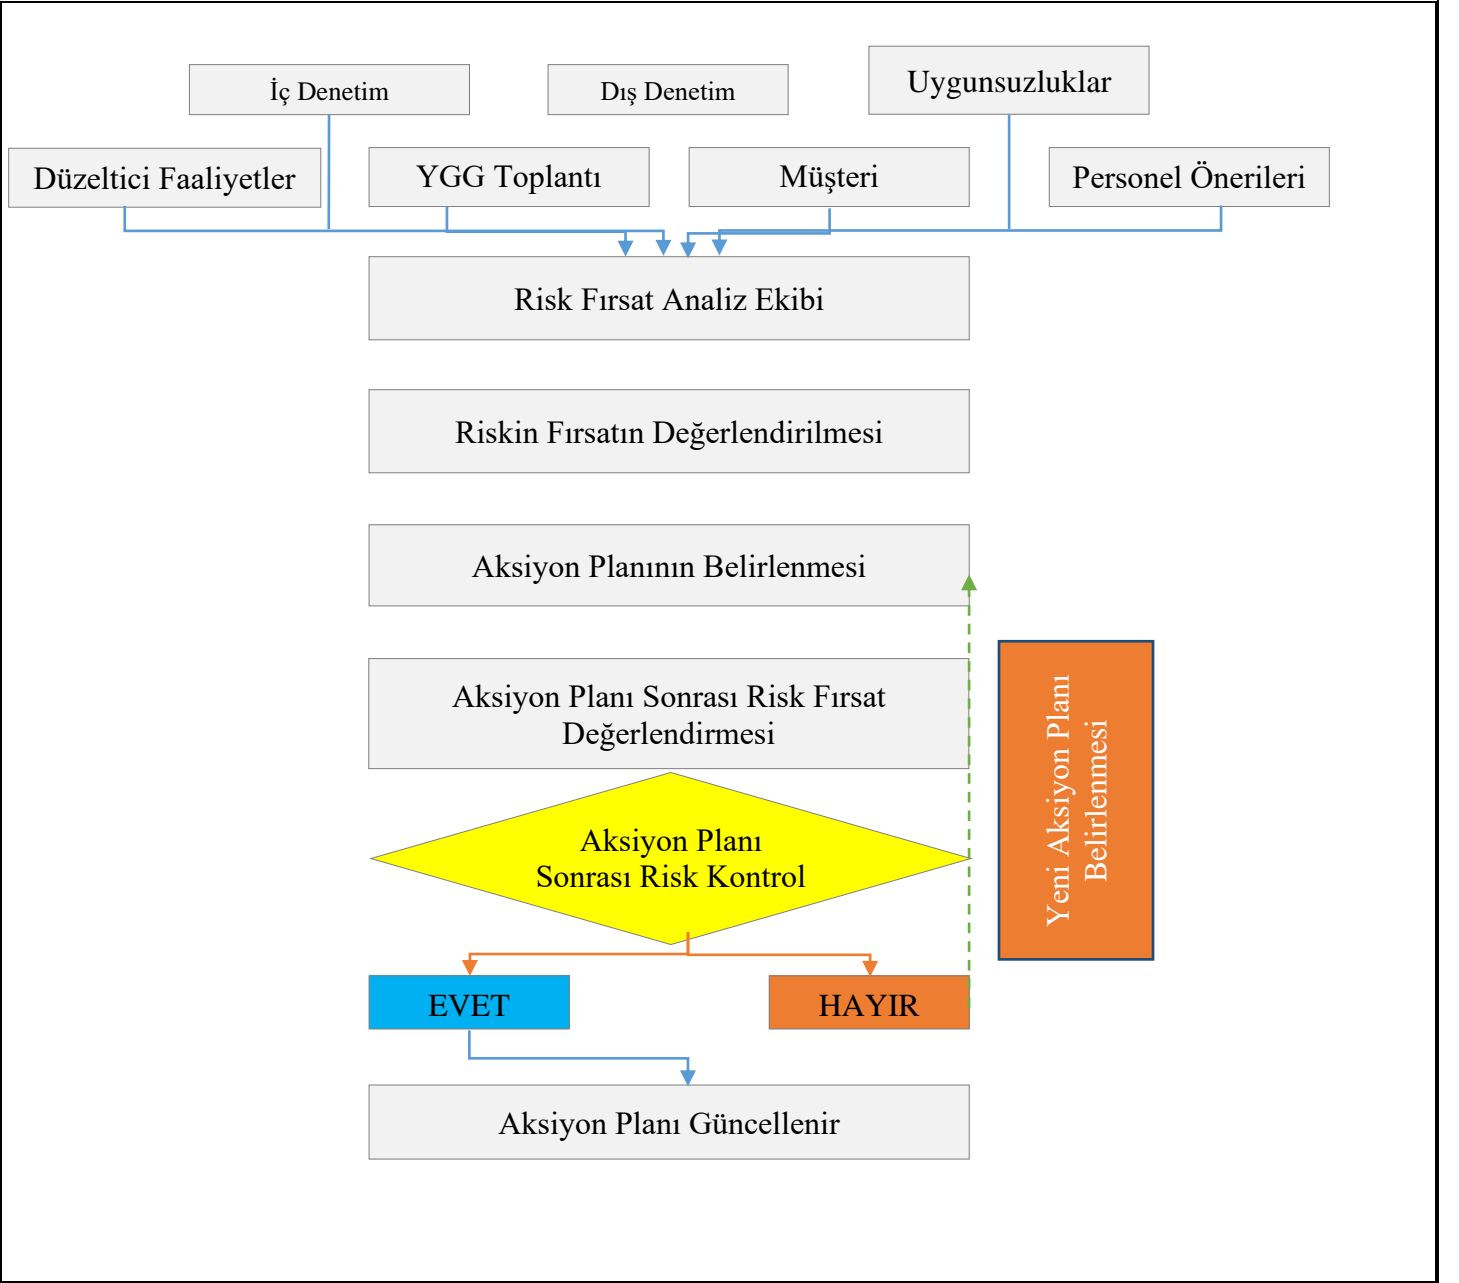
İç Denetim

Dış Denetim

Uygunsuzluklar

Düzeltici Faaliyetler

YGG Toplantı

Müşteri

Personel Önerileri

Risk Fırsat Analiz Ekibi

Riskin Fırsatın Değerlendirilmesi

Aksiyon Planının Belirlenmesi

Aksiyon Planı Sonrası Risk Fırsat Değerlendirmesi

Yeni Aksiyon Planı Belirlenmesi

Aksiyon Planı Sonrası Risk Kontrol

EVET

HAYIR

Aksiyon Planı Güncellenir